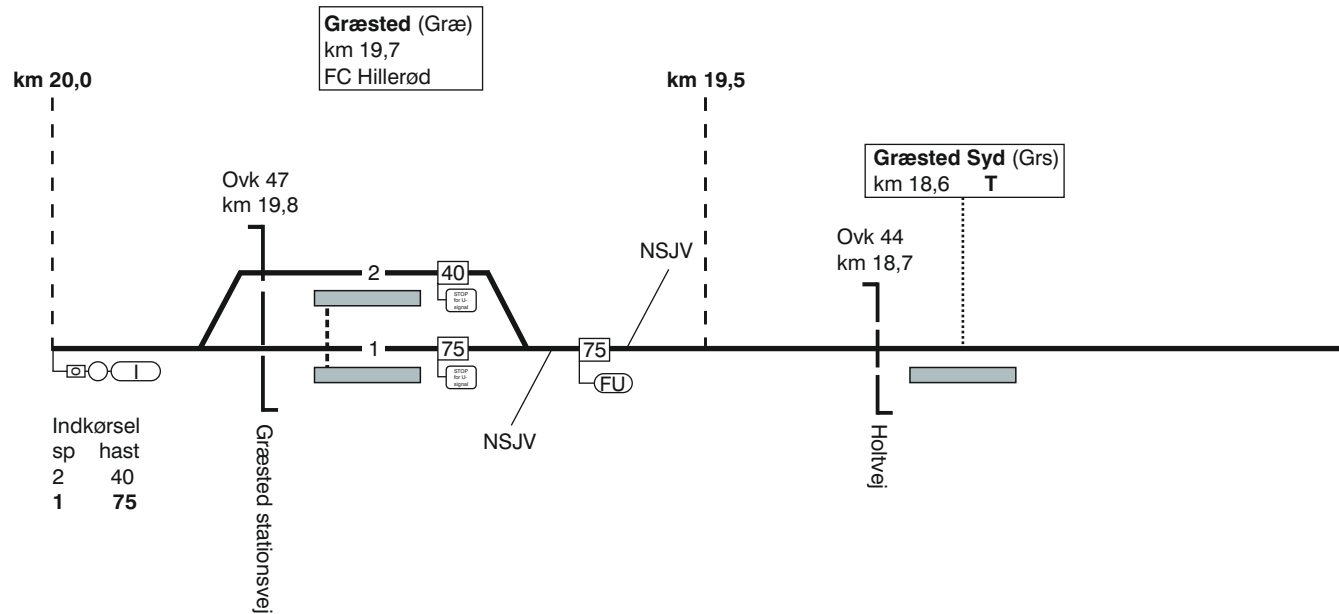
**Græsted** (Dræ)
km 19,7
FC Hillerød

**km 20,0**

**km 19,5**

**Græsted Syd** (Grs)
km 18,6 **T**

Ovk 47
km 19,8

2

40

STOP for U-signal

1

75

STOP for U-signal

75

FU

NSJV

NSJV

Ovk 44
km 18,7

I

Indkørsel
sp hast
2 40
**1 75**

Græsted stationsvej

Holtvej